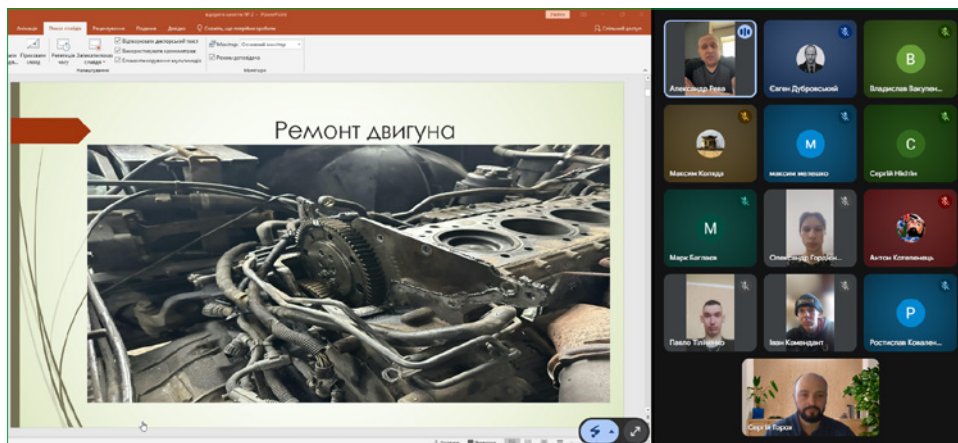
Анімації Показ слайдів Рецензування Подання Довідка Скажіть, що потрібно зробити

Ремонт двигуна

Александр Гева
Євген Дубровський
B
Владислав Вакулен...
M
Максим Коледа
максим мелешко
C
Сергій Нікітін
M
Марк Баглаєв
Олександр Гордієн...
Антон Коломієць
Павло Тіліченко
Іван Комендант
P
Ростислав Ковален...
Сергій Горох